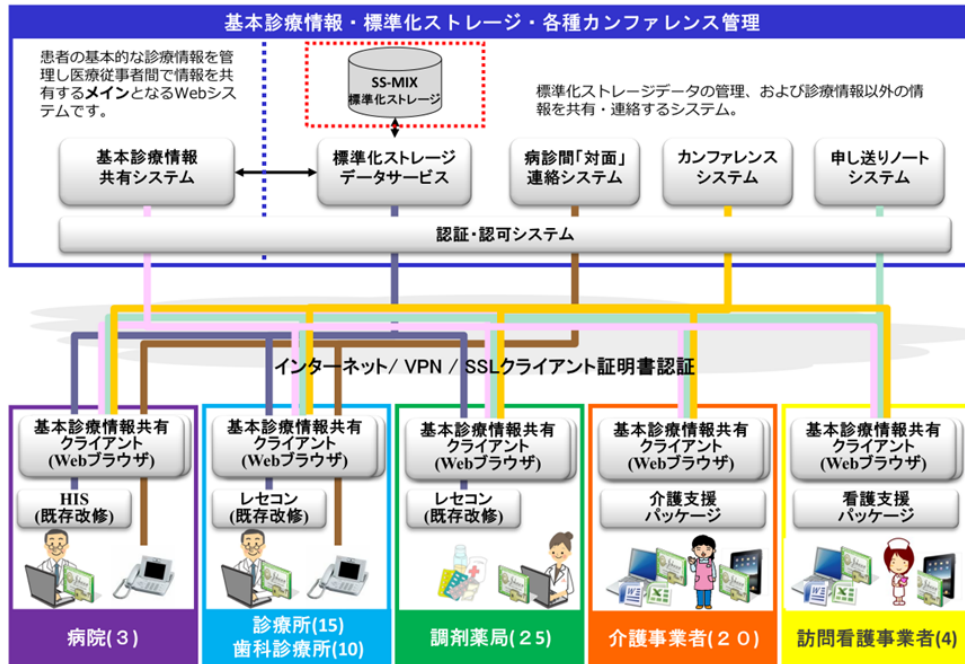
基本診療情報・標準化ストレージ・各種カンファレンス管理

患者の基本的な診療情報を管理し医療従事者間で情報を共有するメインとなるWebシステムです。

SS-MIX
標準化ストレージ

標準化ストレージデータの管理、および診療情報以外の情報を共有・連絡するシステム。

基本診療情報
共有システム

標準化ストレージ
データサービス

病診間「対面」
連絡システム

カンファレンス
システム

申し送りノート
システム

認証・認可システム

インターネット/ VPN / SSLクライアント証明書認証

基本診療情報共有
クライアント
(Webブラウザ)

HIS
(既存改修)

病院(３)

基本診療情報共有
クライアント
(Webブラウザ)

レセコン
(既存改修)

診療所(15)
歯科診療所(10)

基本診療情報共有
クライアント
(Webブラウザ)

レセコン
(既存改修)

調剤薬局(２５)

基本診療情報共有
クライアント
(Webブラウザ)

介護支援
パッケージ

介護事業者(２０)

基本診療情報共有
クライアント
(Webブラウザ)

看護支援
パッケージ

訪問看護事業者(4)